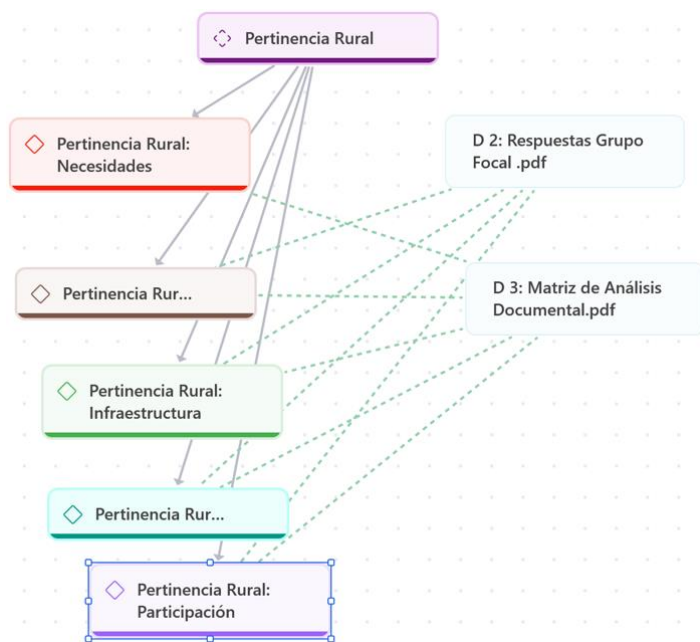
Pertinencia Rural

Pertinencia Rural: Necesidades

D 2: Respuestas Grupo Focal .pdf

Pertinencia Rur...

D 3: Matriz de Análisis Documental.pdf

Pertinencia Rural: Infraestructura

Pertinencia Rur...

Pertinencia Rural: Participación